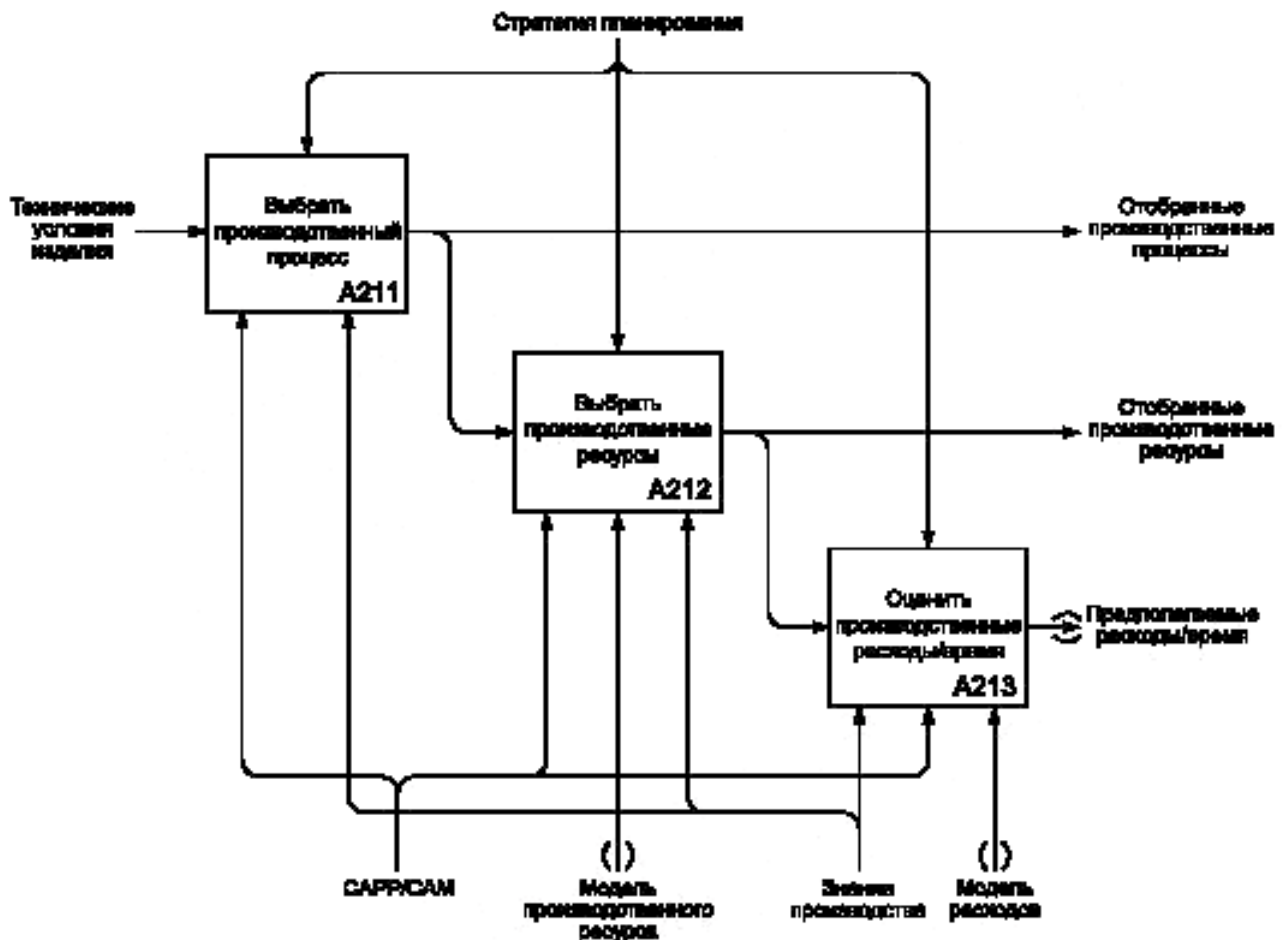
Стратегия планирования

Технические условия изделия

Выбрать производственный процесс

A211

Отобранные производственные процессы

Выбрать производственные ресурсы

A212

Отобранные производственные ресурсы

Оценить производственные расходы/время

A213

Предполагаемые расходы/время

CAPP/CAM

Модель производственного ресурса

Знания производства

Модель расходов